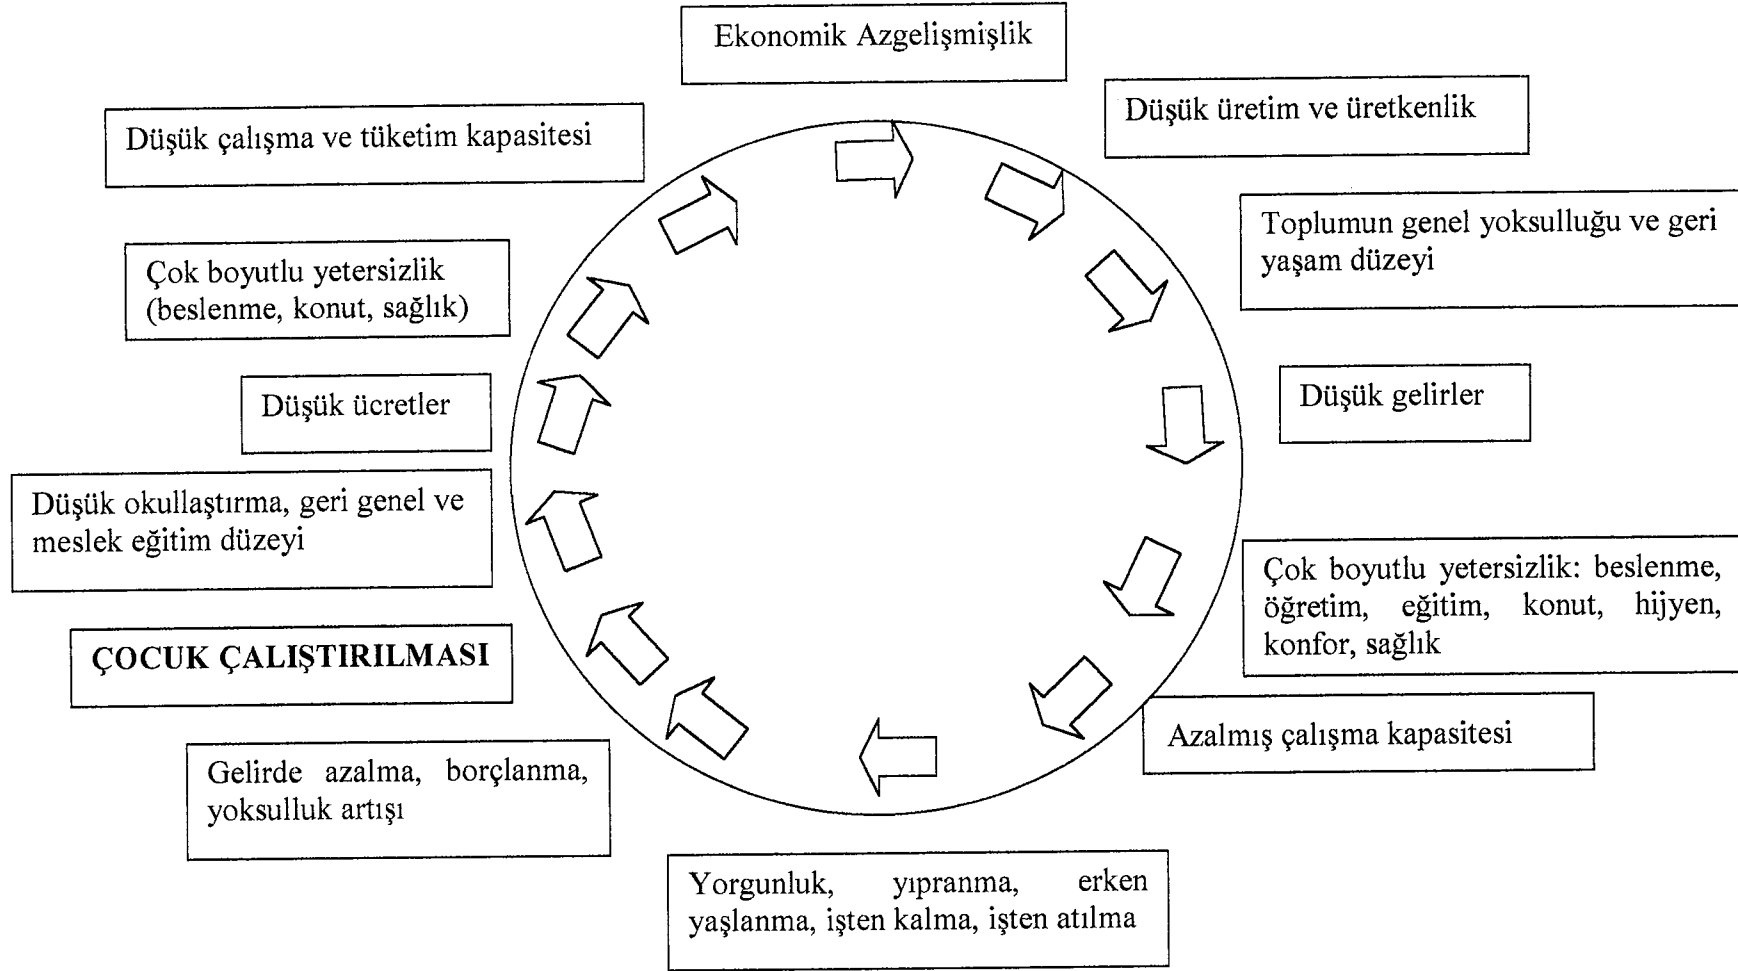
Ekonomik Azgelişmişlik

Düşük üretim ve üretkenlik

Toplumun genel yoksulluğu ve geri yaşam düzeyi

Düşük gelirler

Çok boyutlu yetersizlik: beslenme, öğretim, eğitim, konut, hijyen, konfor, sağlık

Azalmış çalışma kapasitesi

Yorgunluk, yıpranma, erken yaşlanma, işten kalma, işten atılma

Gelirde azalma, borçlanma, yoksulluk artışı

ÇOCUK ÇALIŞTIRILMASI

Düşük okullaştırma, geri genel ve meslek eğitim düzeyi

Düşük ücretler

Çok boyutlu yetersizlik (beslenme, konut, sağlık)

Düşük çalışma ve tüketim kapasitesi